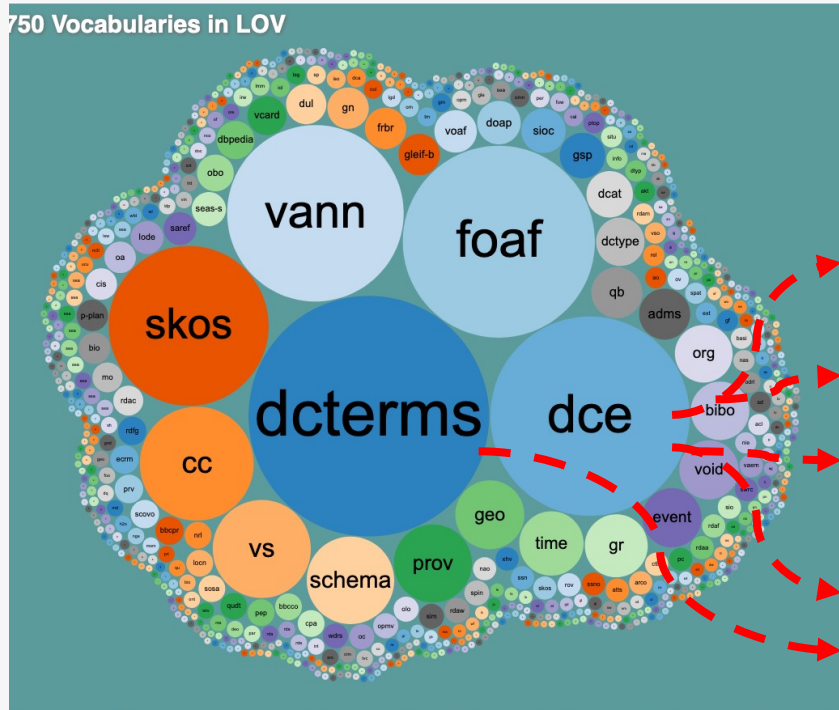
750 Vocabularies in LOV

dcterms
dce
foaf
vann
skos
cc
vs
schema
prov
geo
time
gr
event
void
bibo
org
adms
qb
dctype
dcat
gsp
sioc
doap
voaf
gleif-b
frbr
gn
dul
vcard
dbpedia
obo
seas-s
saref
lode
oa
cis
p-plan
bio
mo
rdac
rdfg
ecrm
prv
scovo
bbcpr
nrl
locn
sosa
qudt
pep
bbcco
cpa
wdrs
oc
opmv
olo
sim
rdaw
spin
nao
ssn
ekos
rov
swrc
atts
arco
rdaf
rdau
sio
cdt
edm